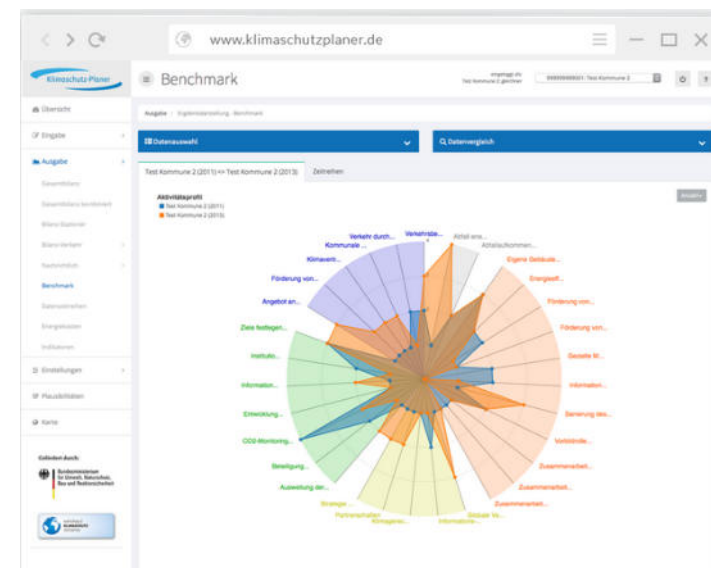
www.klimaschutzplaner.de

Klimaschutz-Planer

Benchmark

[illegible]
Test Kommune 2 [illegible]

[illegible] - Test Kommune 2

Übersicht
Eingabe
Ausgabe
Gesamtbilanz
Gesamtbilanz kombiniert
Bilanz Basisjahr
Bilanz-Verlauf
Nachzeichnen
Benchmark
Datenzeitreihen
Energiekosten
Indikatoren
Einstellungen
Plausibilitäten
Karte

Gefördert durch:
Bundesministerium für Umwelt, Naturschutz, Bau und Reaktorsicherheit

Ausgabe > Ergebnisdarstellung - Benchmark

Datenauswahl
Datenvergleich

Test Kommune 2 (2011) <> Test Kommune 2 (2013)
Zeitreihen

Aktivitätsprofil
Test Kommune 2 (2011)
Test Kommune 2 (2013)

Ansicht

Verkehrsbe...
Aktiv wra...
Abfallaufkommen...
Eigene Gebäude...
Energieeff...
Förderung von...
Förderung von...
Gestelle M...
Information...
Sanierung des...
Vorbildrolle...
Zusammenarbeit...
Zusammenarbeit...
Zusammenarbeit...
Globale Ve...
Informations...
Klimagerec...
Partnerschaften
Strategie
Ausweitung der...
Beteiligung...
CO2-Monitoring...
Entwicklung...
Information...
Instituto...
Ziele festlegen...
Angebot an...
Förderung von...
Klimaverä...
Kommunale...
Verkehr durch...